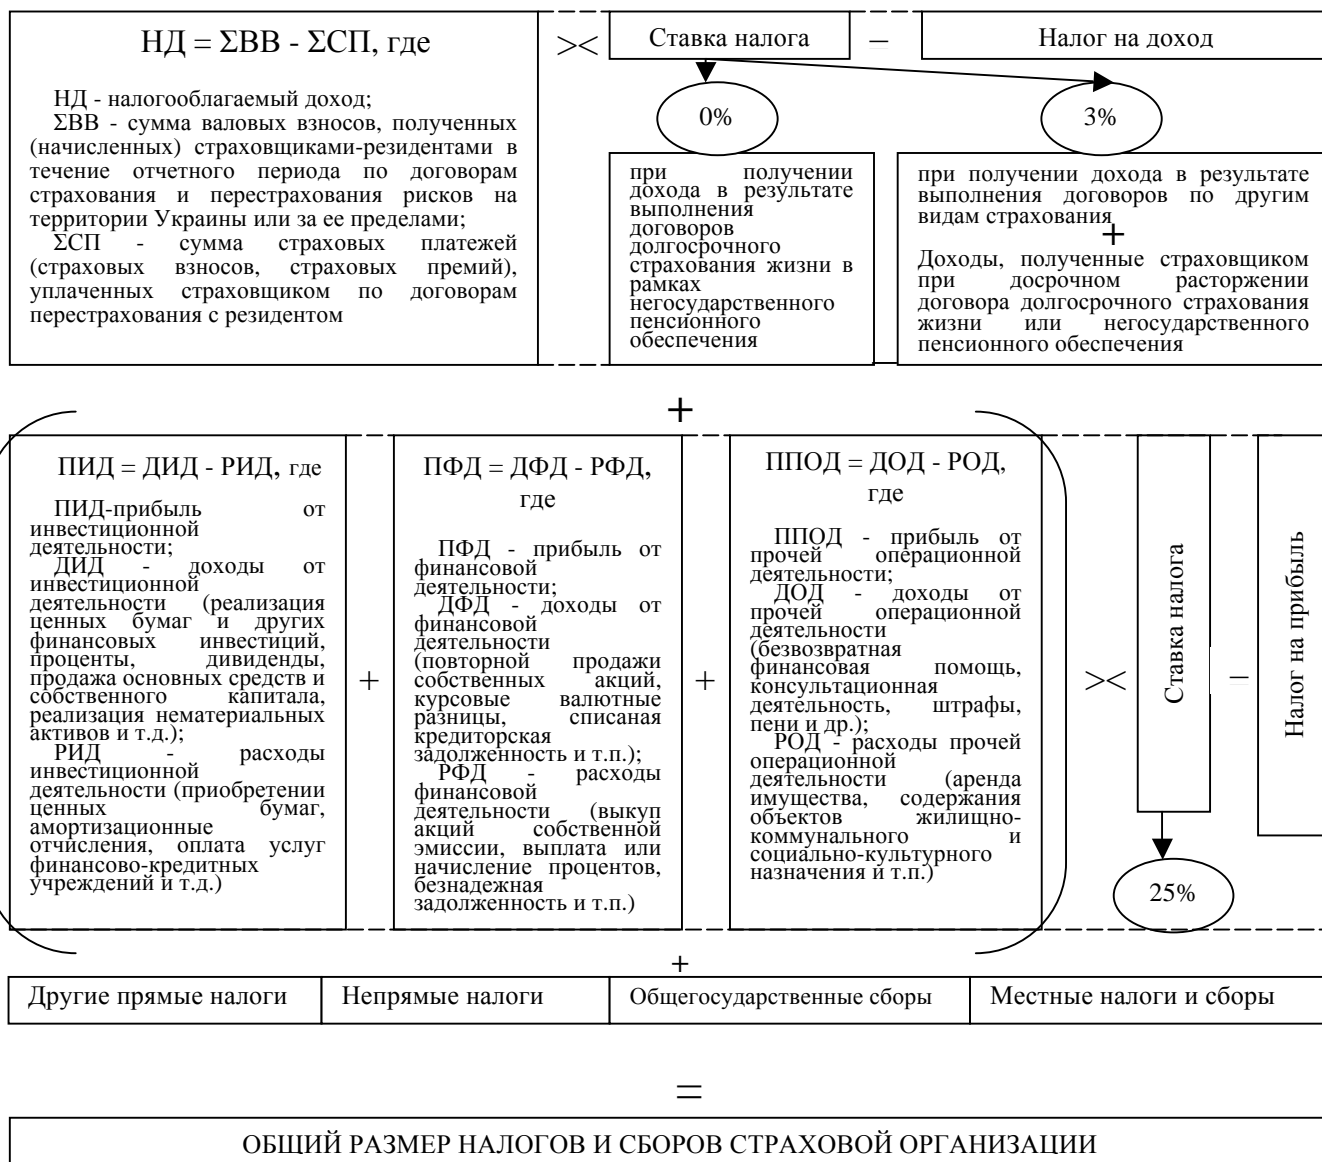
НД = ΣВВ - ΣСП, где

НД - налогооблагаемый доход;
ΣВВ - сумма валовых взносов, полученных (начисленных) страховщиками-резидентами в течение отчетного периода по договорам страхования и перестрахования рисков на территории Украины или за ее пределами;
ΣСП - сумма страховых платежей (страховых взносов, страховых премий), уплаченных страховщиком по договорам перестрахования с резидентом

><

Ставка налога

–

Налог на доход

0%

при получении дохода в результате выполнения договоров долгосрочного страхования жизни в рамках негосударственного пенсионного обеспечения

3%

при получении дохода в результате выполнения договоров по другим видам страхования

+

Доходы, полученные страховщиком при досрочном расторжении договора долгосрочного страхования жизни или негосударственного пенсионного обеспечения

+

ПИД = ДИД - РИД, где

ПИД-прибыль от инвестиционной деятельности;
ДИД - доходы от инвестиционной деятельности (реализация ценных бумаг и других финансовых инвестиций, проценты, дивиденды, продажа основных средств и собственного капитала, реализация нематериальных активов и т.д.);
РИД - расходы инвестиционной деятельности (приобретении ценных бумаг, амортизационные отчисления, оплата услуг финансово-кредитных учреждений и т.д.)

+

ПФД = ДФД - РФД, где

ПФД - прибыль от финансовой деятельности;
ДФД - доходы от финансовой деятельности (повторной продажи собственных акций, курсовые валютные разницы, списаная кредиторская задолженность и т.п.);
РФД - расходы финансовой деятельности (выкуп акций собственной эмиссии, выплата или начисление процентов, безнадежная задолженность и т.п.)

+

ППОД = ДОД - РОД, где

ППОД - прибыль от прочей операционной деятельности;
ДОД - доходы от прочей операционной деятельности (безвозвратная финансовая помощь, консультационная деятельность, штрафы, пени и др.);
РОД - расходы прочей операционной деятельности (аренда имущества, содержания объектов жилищно-коммунального и социально-культурного назначения и т.п.)

><

Ставка налога

–

Налог на прибыль

25%

+

| Другие прямые налоги | Непрямые налоги | Общегосударственные сборы | Местные налоги и сборы |
|---|---|---|---|

=

ОБЩИЙ РАЗМЕР НАЛОГОВ И СБОРОВ СТРАХОВОЙ ОРГАНИЗАЦИИ